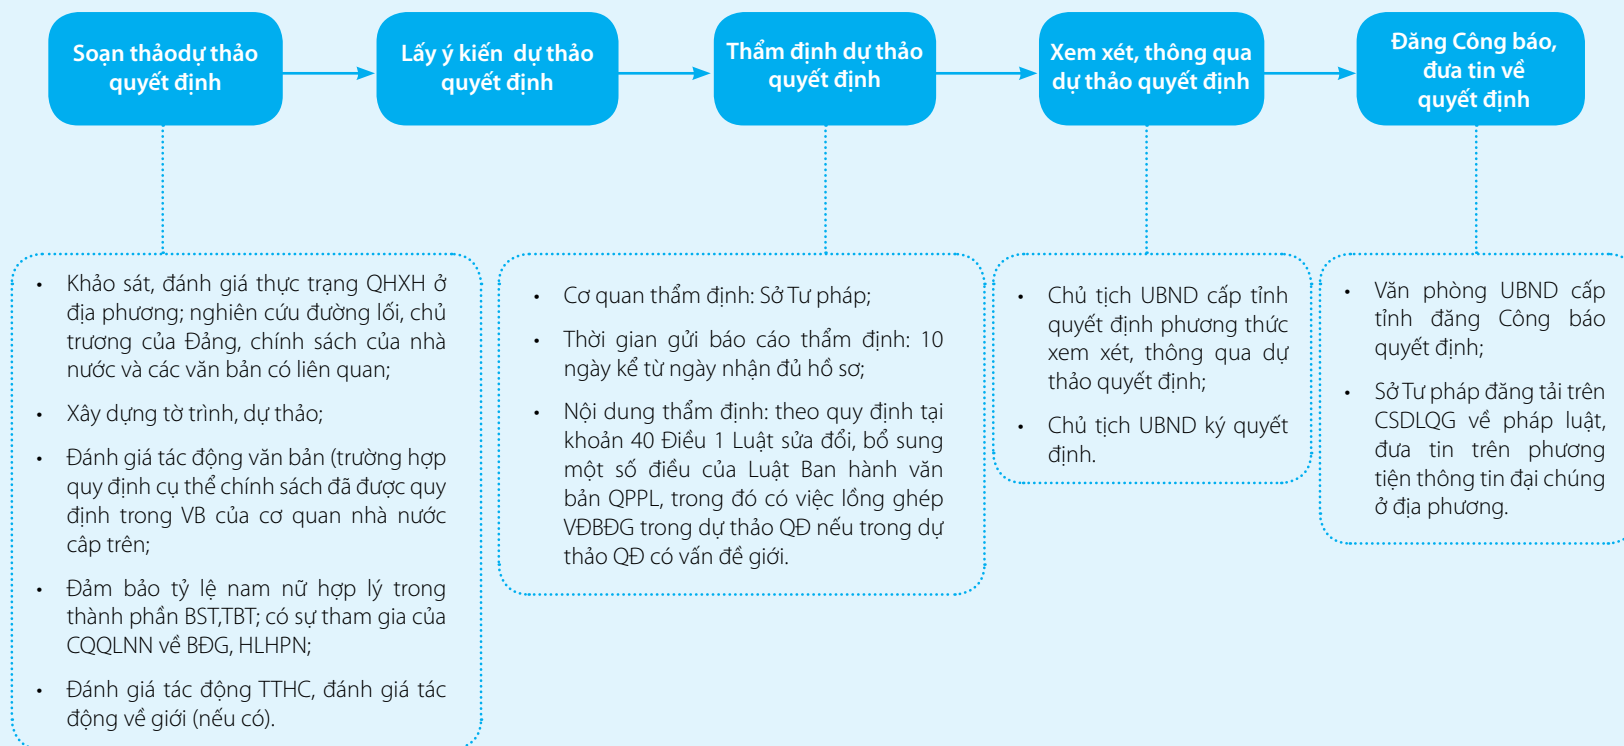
Soạn thảodự thảo quyết định

Lấy ý kiến dự thảo quyết định

Thẩm định dự thảo quyết định

Xem xét, thông qua dự thảo quyết định

Đăng Công báo, đưa tin về quyết định

• Khảo sát, đánh giá thực trạng QHXH ở địa phương; nghiên cứu đường lối, chủ trương của Đảng, chính sách của nhà nước và các văn bản có liên quan;

• Xây dựng tờ trình, dự thảo;

• Đánh giá tác động văn bản (trường hợp quy định cụ thể chính sách đã được quy định trong VB của cơ quan nhà nước cấp trên;

• Đảm bảo tỷ lệ nam nữ hợp lý trong thành phần BST,TBT; có sự tham gia của CQQLNN về BĐG, HLHPN;

• Đánh giá tác động TTHC, đánh giá tác động về giới (nếu có).

• Cơ quan thẩm định: Sở Tư pháp;

• Thời gian gửi báo cáo thẩm định: 10 ngày kể từ ngày nhận đủ hồ sơ;

• Nội dung thẩm định: theo quy định tại khoản 40 Điều 1 Luật sửa đổi, bổ sung một số điều của Luật Ban hành văn bản QPPL, trong đó có việc lồng ghép VĐBĐG trong dự thảo QĐ nếu trong dự thảo QĐ có vấn đề giới.

• Chủ tịch UBND cấp tỉnh quyết định phương thức xem xét, thông qua dự thảo quyết định;

• Chủ tịch UBND ký quyết định.

• Văn phòng UBND cấp tỉnh đăng Công báo quyết định;

• Sở Tư pháp đăng tải trên CSDLQG về pháp luật, đưa tin trên phương tiện thông tin đại chúng ở địa phương.